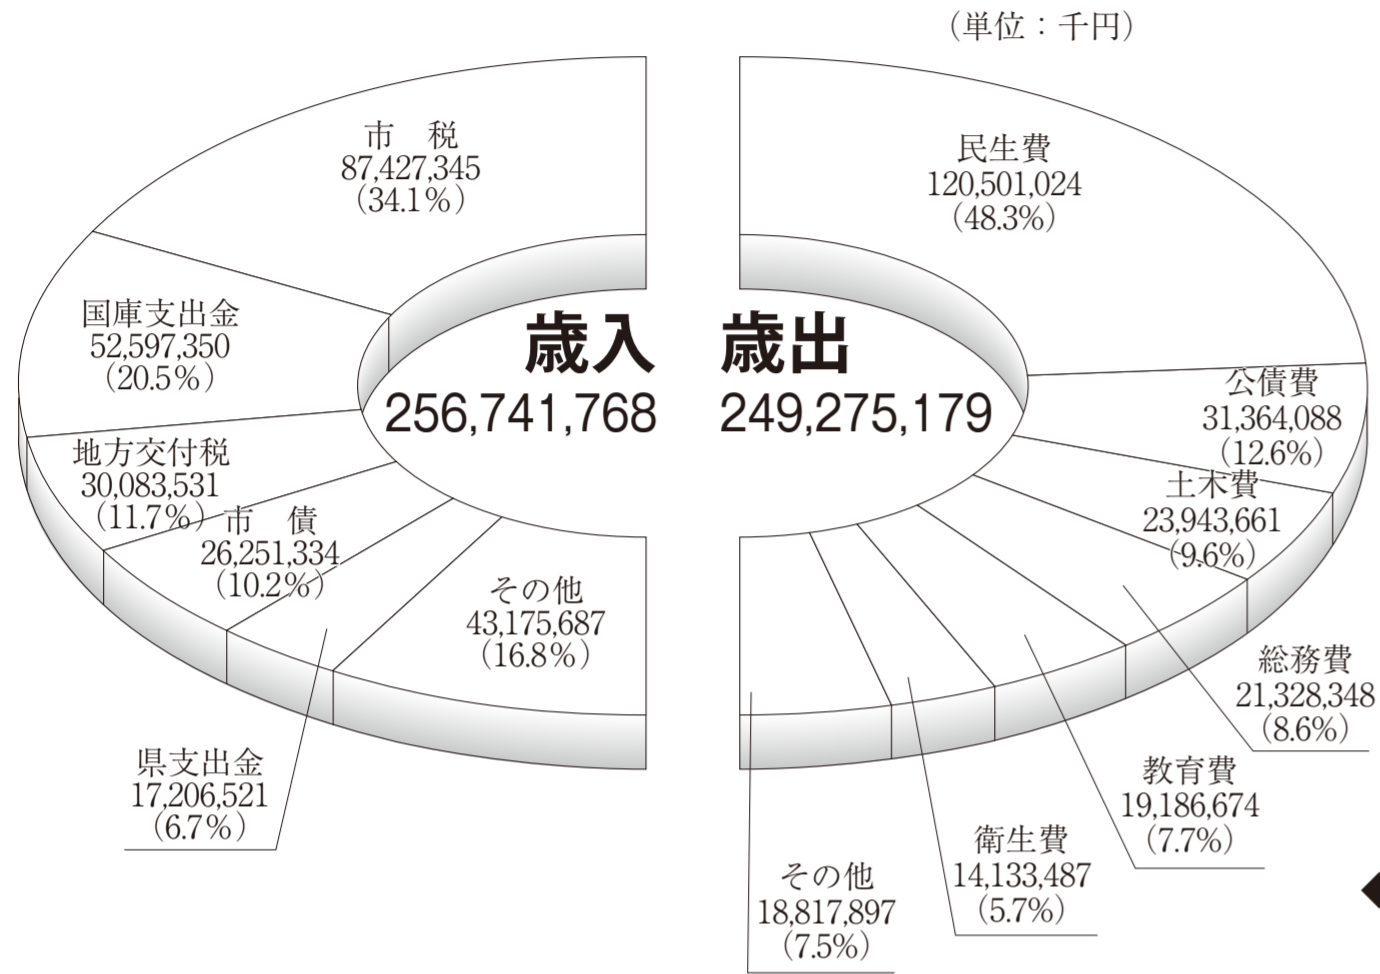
(単位：千円)

市税
87,427,345
(34.1%)

国庫支出金
52,597,350
(20.5%)

地方交付税
30,083,531
(11.7%)

市債
26,251,334
(10.2%)

その他
43,175,687
(16.8%)

県支出金
17,206,521
(6.7%)

歳入
256,741,768

歳出
249,275,179

民生費
120,501,024
(48.3%)

公債費
31,364,088
(12.6%)

土木費
23,943,661
(9.6%)

総務費
21,328,348
(8.6%)

教育費
19,186,674
(7.7%)

衛生費
14,133,487
(5.7%)

その他
18,817,897
(7.5%)